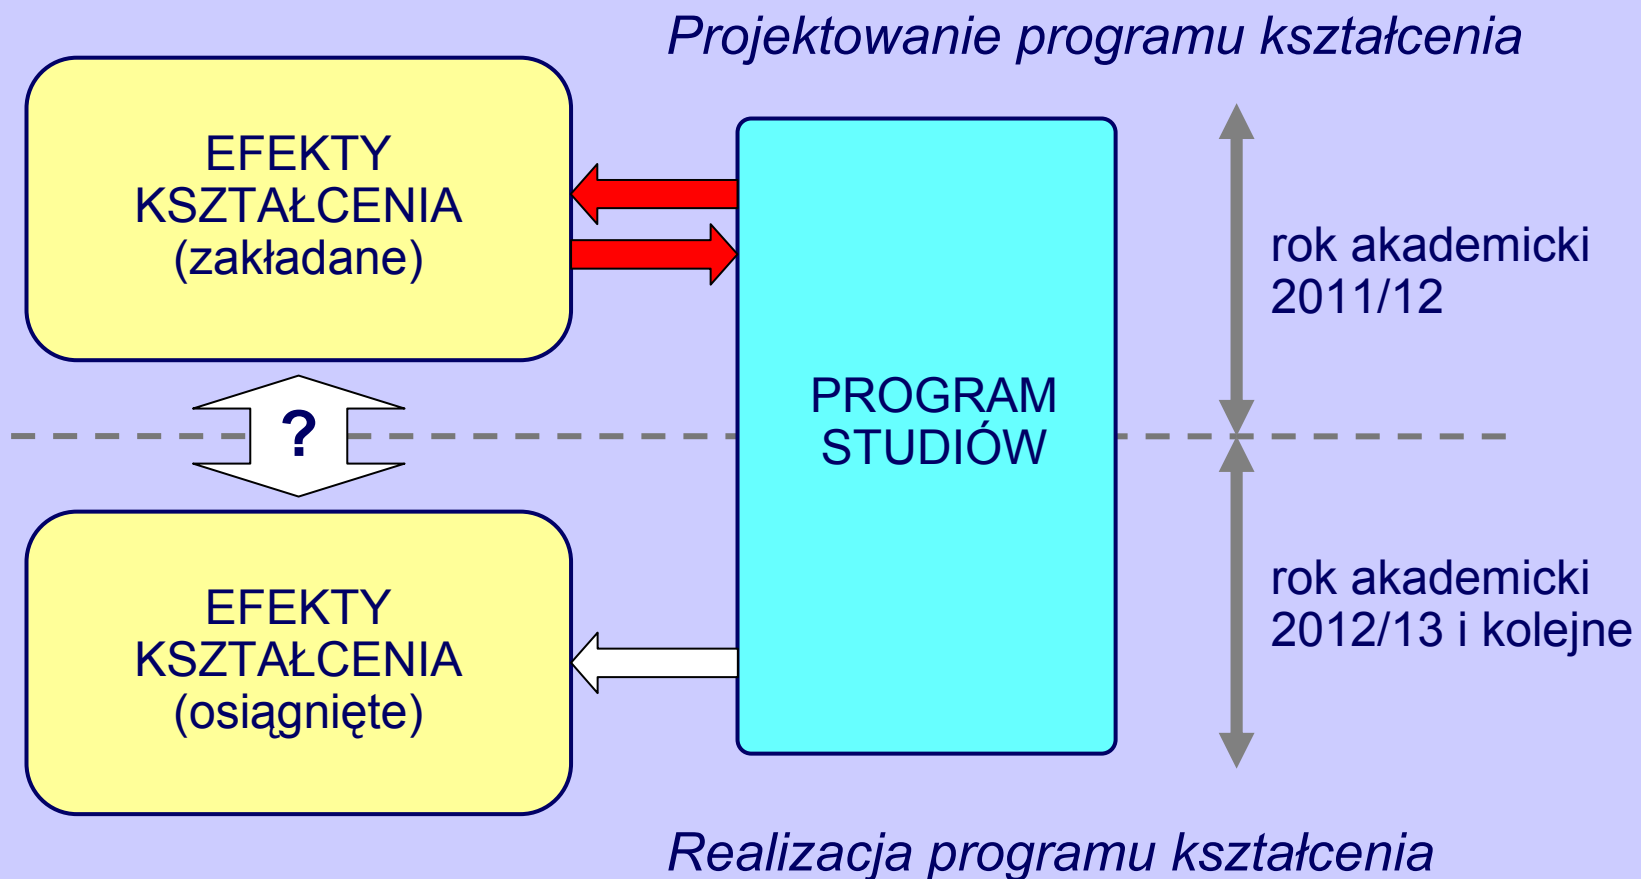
Projektowanie programu kształcenia

EFEKTY KSZTAŁCENIA (zakładane)

PROGRAM STUDIÓW

rok akademicki 2011/12

?

EFEKTY KSZTAŁCENIA (osiągnięte)

rok akademicki 2012/13 i kolejne

Realizacja programu kształcenia